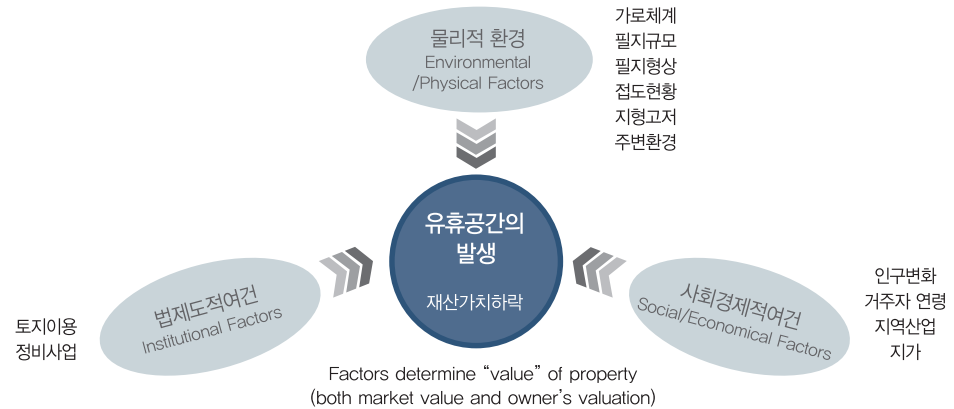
물리적 환경
Environmental
/Physical Factors

가로체계
필지규모
필지형상
접도현황
지형고저
주변환경

유휴공간의
발생

재산가치하락

법제도적여건
Institutional Factors

토지이용
정비사업

사회경제적여건
Social/Economical Factors

인구변화
거주자 연령
지역산업
지가

Factors determine “value” of property
(both market value and owner’s valuation)